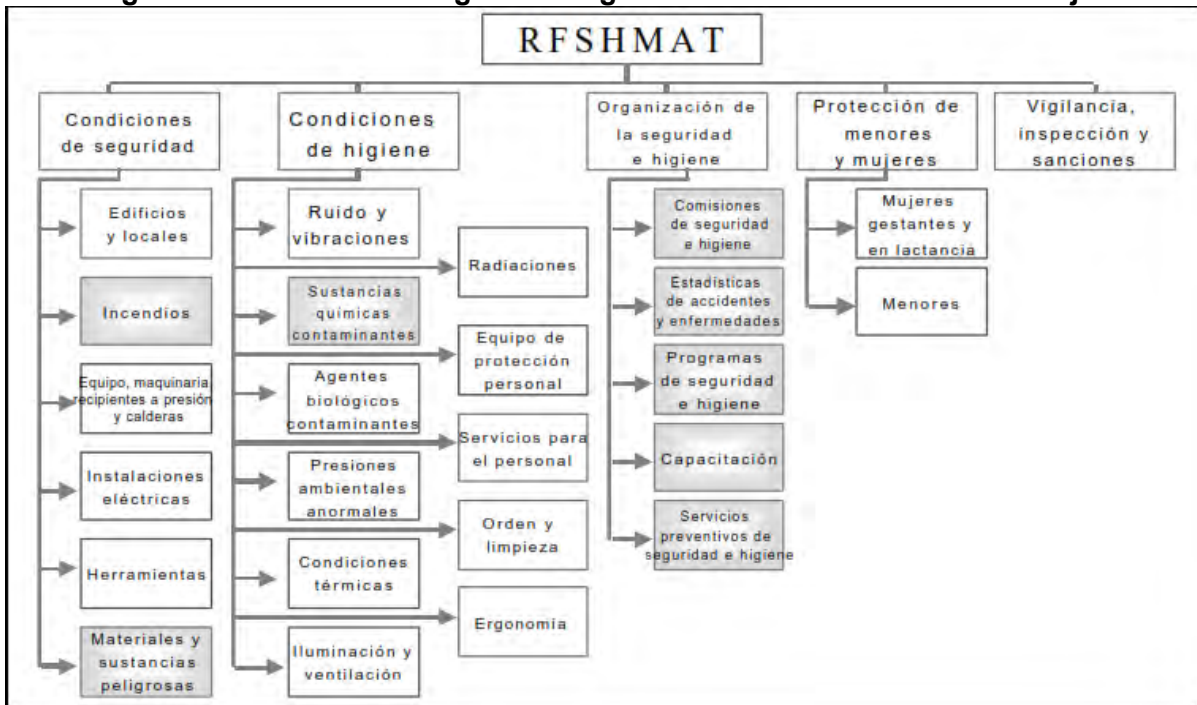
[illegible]

RFSHMAT

Condiciones de seguridad

Edificios y locales

Incendios

Equipo, maquinaria, recipientes a presión y calderas

Instalaciones eléctricas

Herramientas

Materiales y sustancias peligrosas

Condiciones de higiene

Ruido y vibraciones

Radiaciones

Sustancias químicas contaminantes

Equipo de protección personal

Agentes biológicos contaminantes

Servicios para el personal

Presiones ambientales anormales

Orden y limpieza

Condiciones térmicas

Ergonomía

Iluminación y ventilación

Organización de la seguridad e higiene

Comisiones de seguridad e higiene

Estadísticas de accidentes y enfermedades

Programas de seguridad e higiene

Capacitación

Servicios preventivos de seguridad e higiene

Protección de menores y mujeres

Mujeres gestantes y en lactancia

Menores

Vigilancia, inspección y sanciones